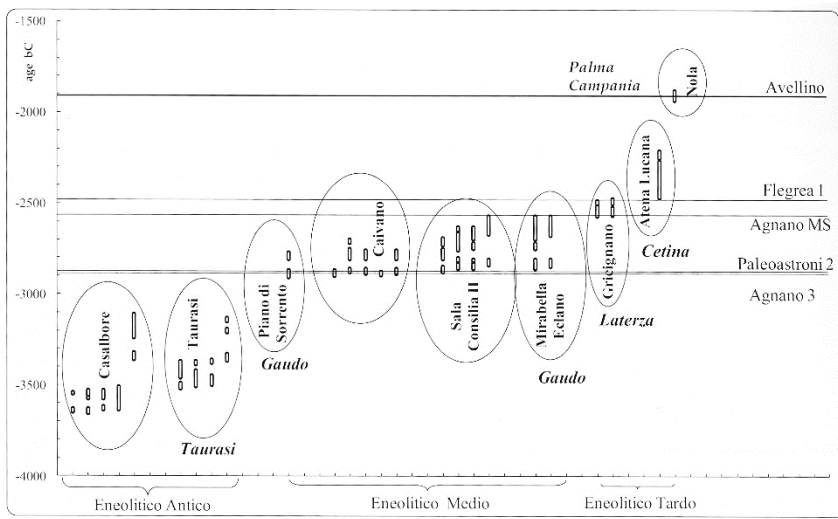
age bC

-1500

-2000

-2500

-3000

-3500

-4000

Palma Campania

Nola

Avellino

Atena Lucana

Flegrea 1

Agnano MS

Cetina

Paleoastroni 2

Agnano 3

Caivano

Piano di Sorrento

Sala Consilia II

Mirabella Eclano

Grignano

Laterza

Casalbore

Taurasi

Gaudo

Gaudo

Taurasi

Eneolitico Antico

Eneolitico Medio

Eneolitico Tardo